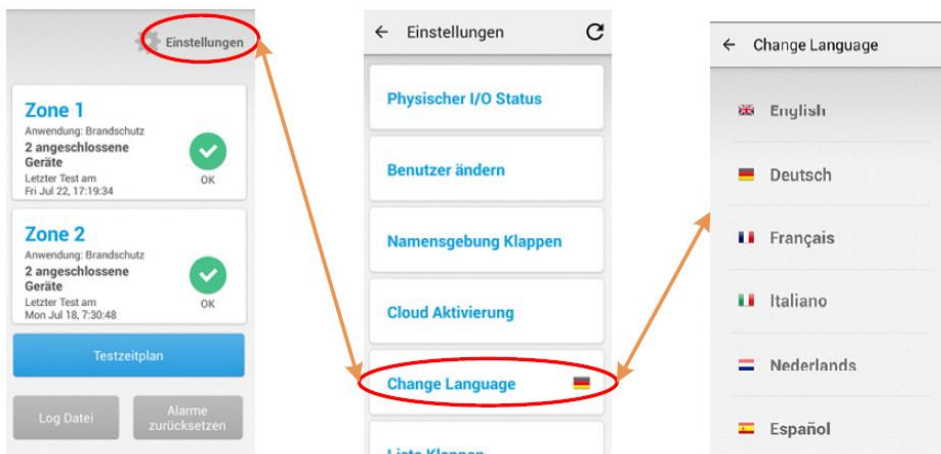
Einstellungen

Zone 1
Anwendung: Brandschutz
2 angeschlossene Geräte
Letzter Test am
Fri Jul 22, 17:19:34
OK

Zone 2
Anwendung: Brandschutz
2 angeschlossene Geräte
Letzter Test am
Mon Jul 18, 7:30:48
OK

Testzeitplan

Log Datei

Alarme zurücksetzen

← Einstellungen

Physischer I/O Status

Benutzer ändern

Namensgebung Klappen

Cloud Aktivierung

Change Language

Liste Klappen

← Change Language

English

Deutsch

Français

Italiano

Nederlands

Español